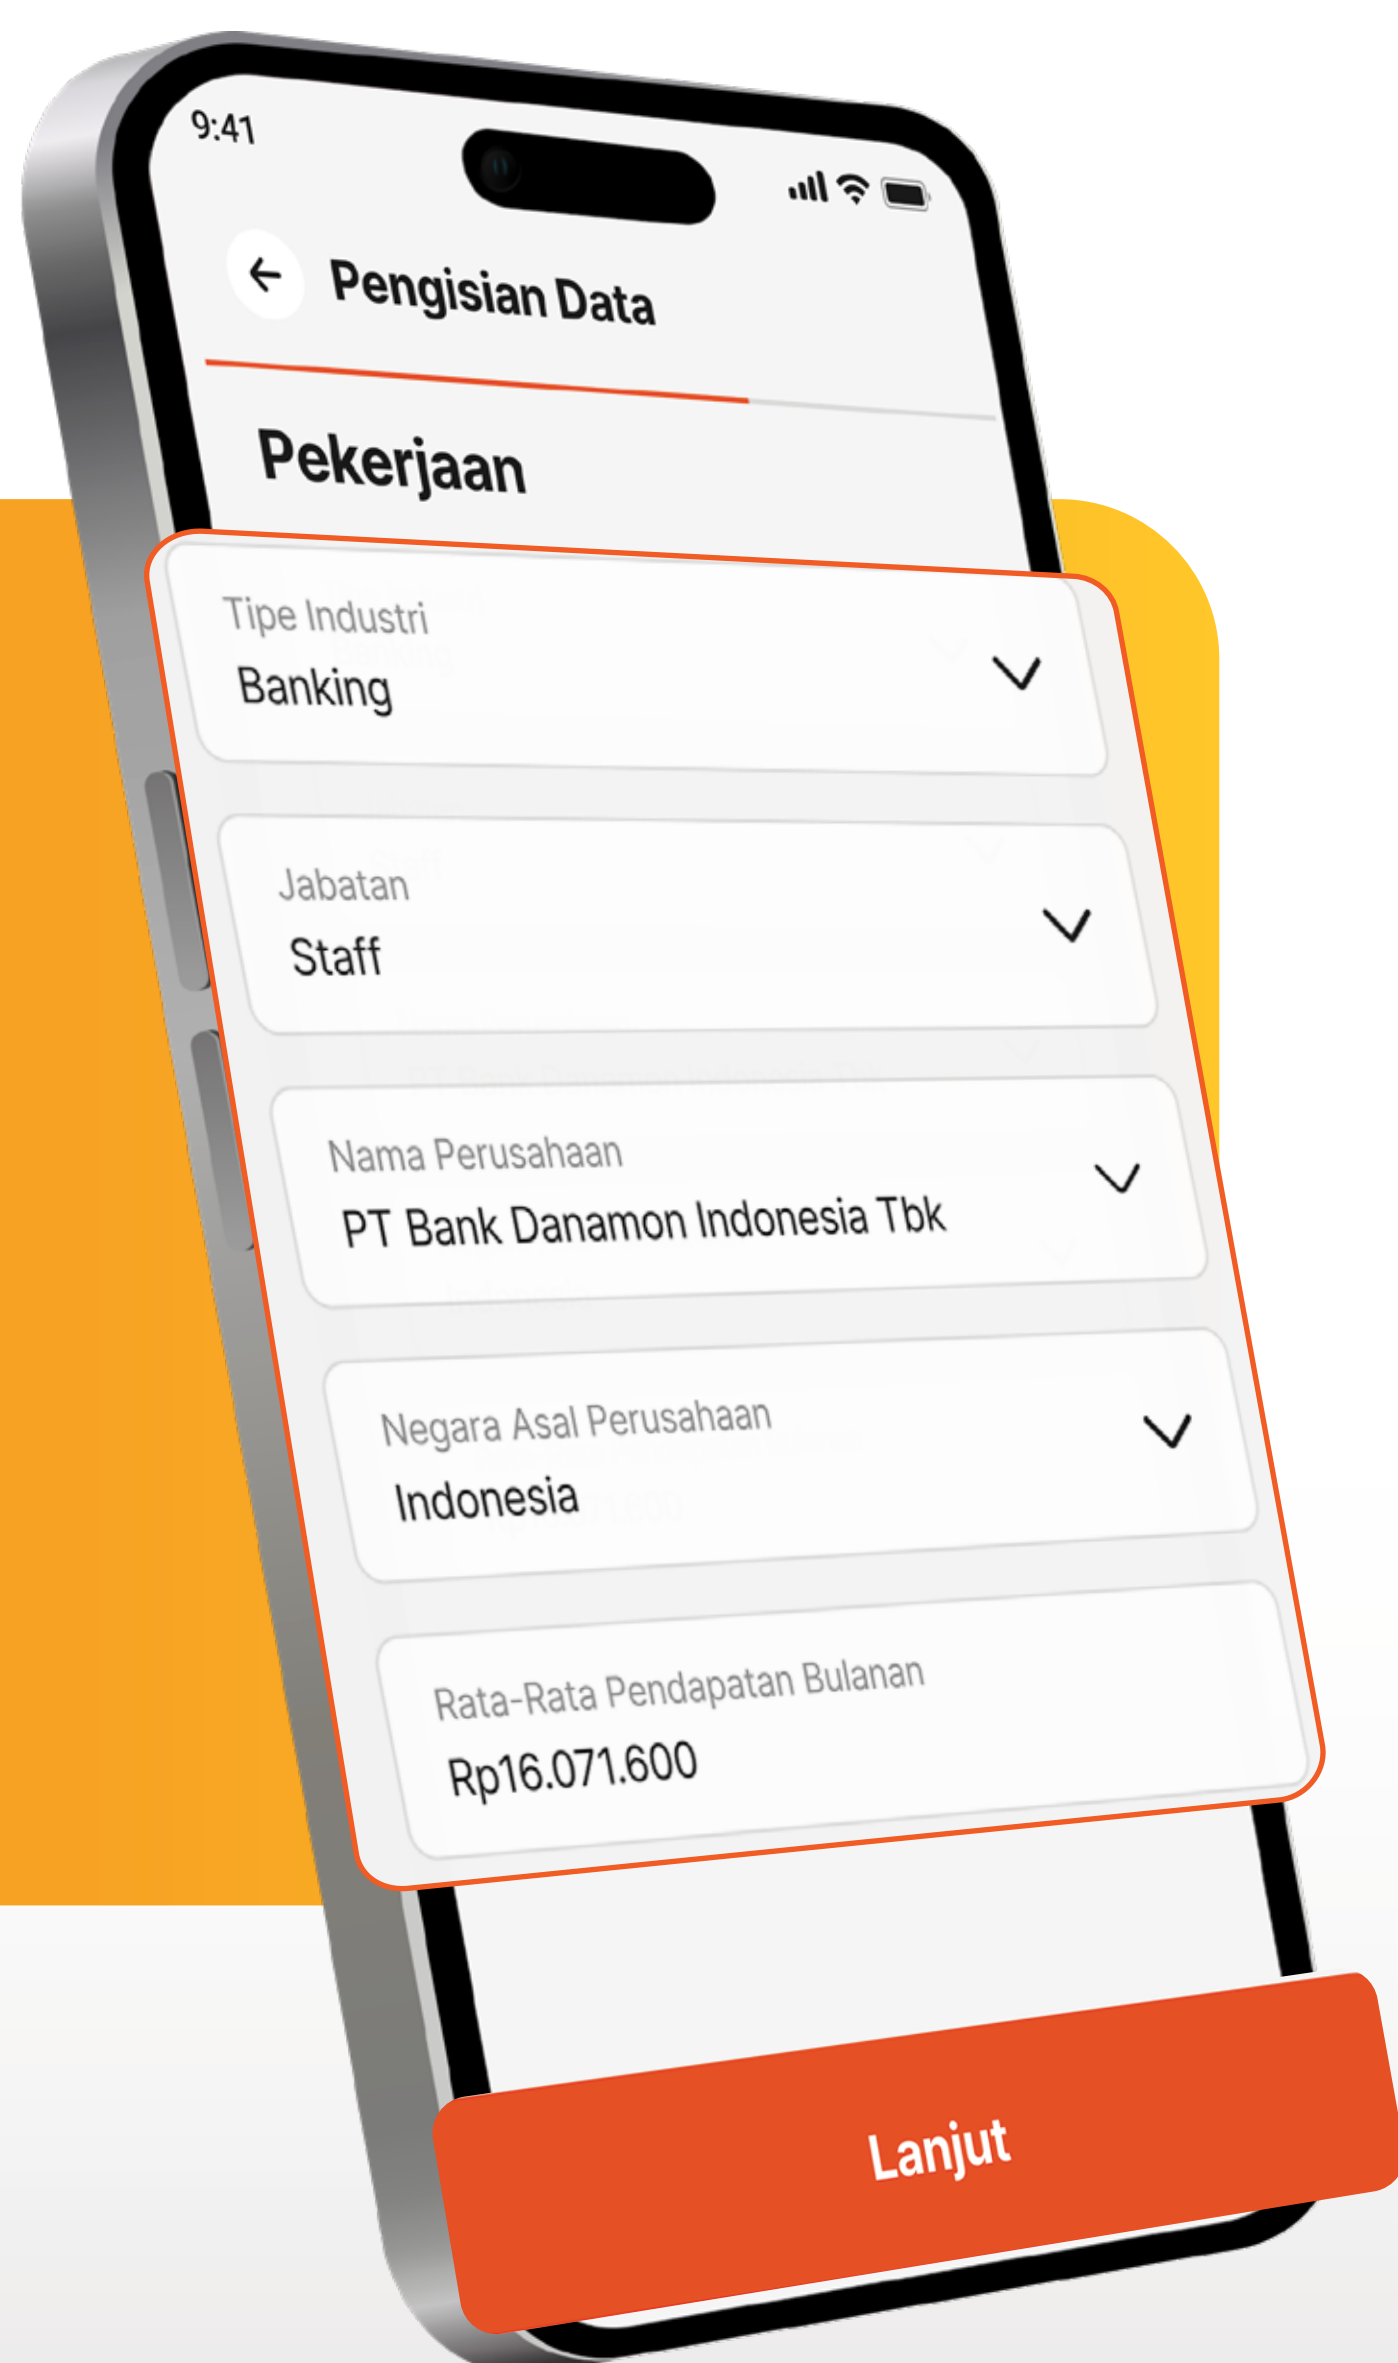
9:41

Pengisian Data

Pekerjaan

Tipe Industri
Banking

Jabatan
Staff

Nama Perusahaan
PT Bank Danamon Indonesia Tbk

Negara Asal Perusahaan
Indonesia

Rata-Rata Pendapatan Bulanan
Rp16.071.600

Lanjut